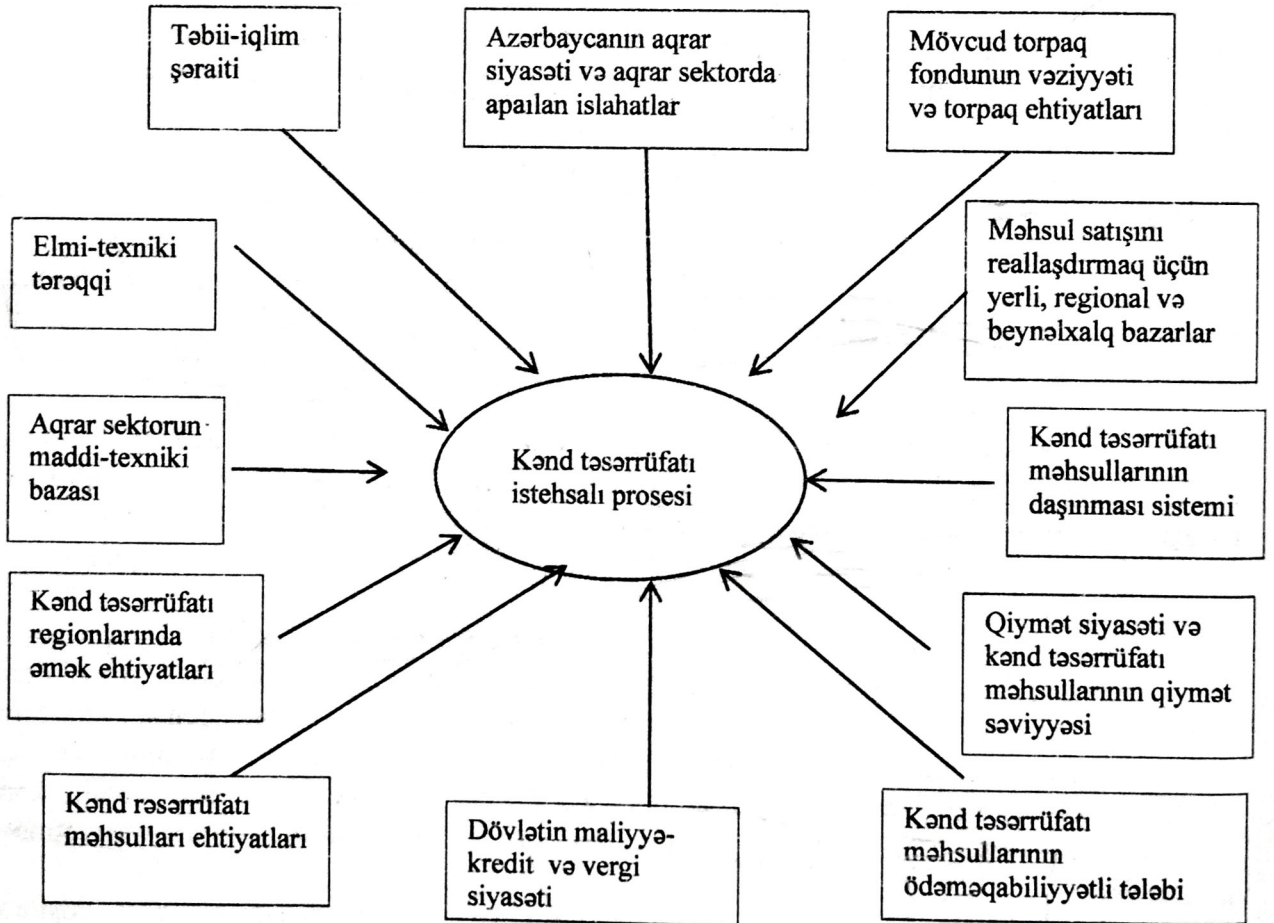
Təbii-iqlim şəraiti

Azərbaycanın aqrar siyasəti və aqrar sektorda apaılan islahatlar

Mövcud torpaq fondunun vəziyyəti və torpaq ehtiyatları

Elmi-texniki tərəqqi

Məhsul satışını reallaşdırmaq üçün yerli, regional və beynəlxalq bazarlar

Aqrar sektorun maddi-texniki bazası

Kənd təsərrüfatı istehsalı prosesi

Kənd təsərrüfatı məhsullarının daşınması sistemi

Kənd təsərrüfatı regionlarında əmək ehtiyatları

Qiymət siyasəti və kənd təsərrüfatı məhsullarının qiymət səviyyəsi

Kənd rəsərrüfatı məhsulları ehtiyatları

Dövlətin maliyyə-kredit və vergi siyasəti

Kənd təsərrüfatı məhsullarının ödəməqabiliyyətli tələbi